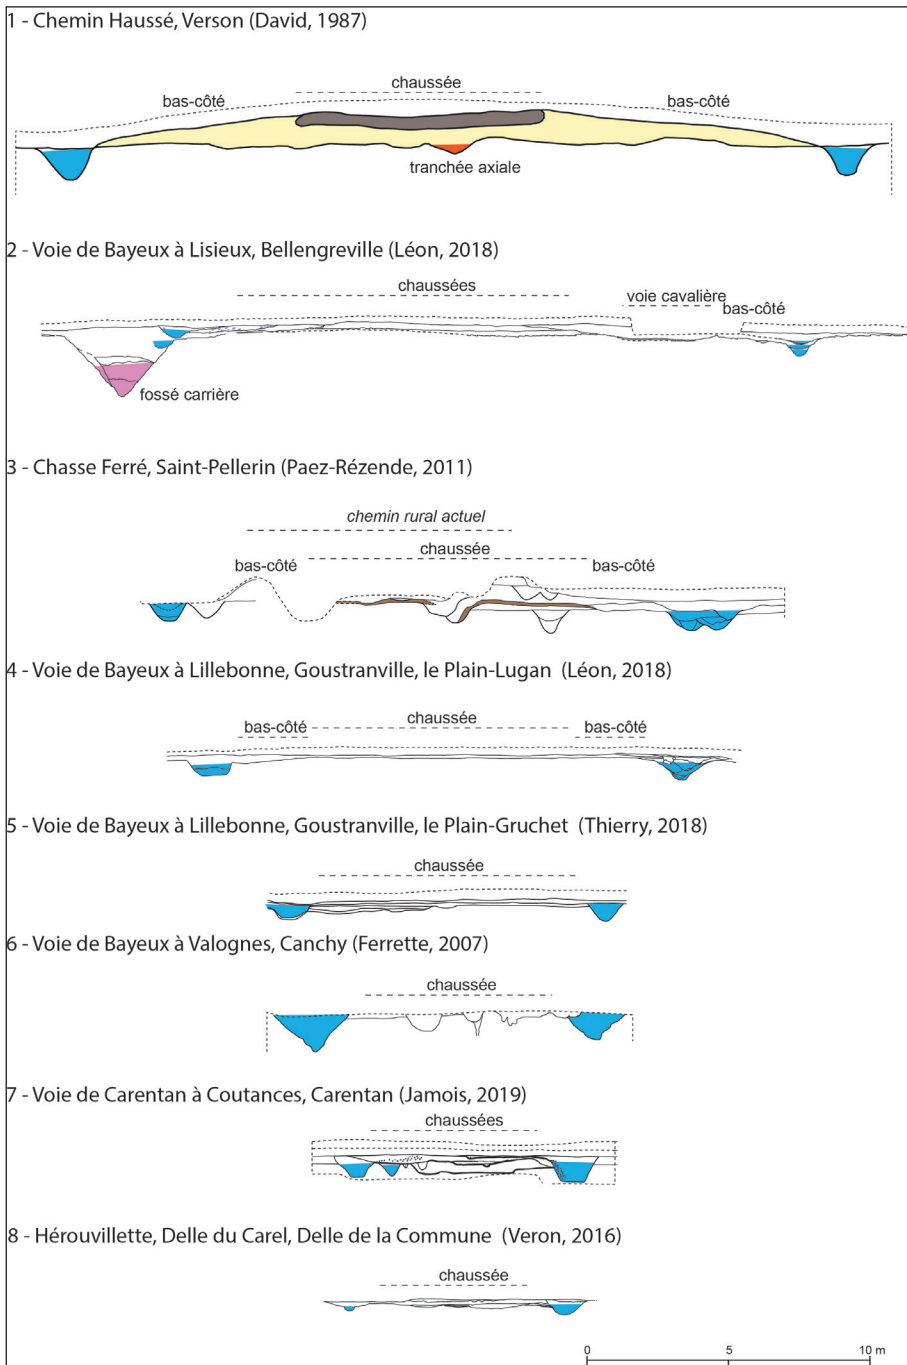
1 - Chemin Haussé, Verson (David, 1987)

chaussée

bas-côté

bas-côté

tranchée axiale

2 - Voie de Bayeux à Lisieux, Bellengreville (Léon, 2018)

chaussées

voie cavalière

bas-côté

fossé carrière

3 - Chasse Ferré, Saint-Pellerin (Paez-Rézende, 2011)

chemin rural actuel

chaussée

bas-côté

bas-côté

4 - Voie de Bayeux à Lillebonne, Goustranville, le Plain-Lugan (Léon, 2018)

bas-côté

chaussée

bas-côté

5 - Voie de Bayeux à Lillebonne, Goustranville, le Plain-Gruchet (Thierry, 2018)

chaussée

6 - Voie de Bayeux à Valognes, Canchy (Ferrette, 2007)

chaussée

7 - Voie de Carentan à Coutances, Carentan (Jamois, 2019)

chaussées

8 - Hérouvillette, Delle du Carel, Delle de la Commune (Veron, 2016)

chaussée

0 5 10 m